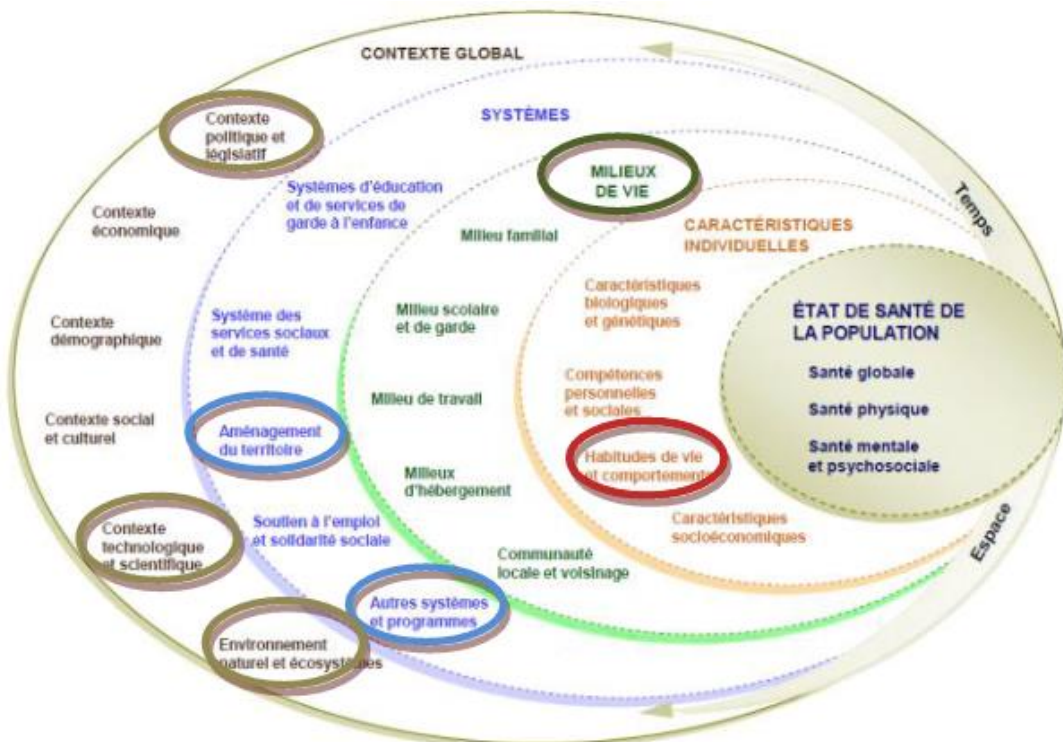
CONTEXTE GLOBAL

Contexte politique et législatif

Contexte économique

Contexte démographique

Contexte social et culturel

Contexte technologique et scientifique

Environnement naturel et écosystèmes

SYSTÈMES

Systèmes d'éducation et de services de garde à l'enfance

Système des services sociaux et de santé

Aménagement du territoire

Soutien à l'emploi et solidarité sociale

Autres systèmes et programmes

MILIEUX DE VIE

Milieu familial

Milieu scolaire et de garde

Milieu de travail

Milieux d'hébergement

Communauté locale et voisinage

CARACTÉRISTIQUES INDIVIDUELLES

Caractéristiques biologiques et génétiques

Compétences personnelles et sociales

Habitudes de vie et comportements

Caractéristiques socioéconomiques

ÉTAT DE SANTÉ DE LA POPULATION

Santé globale

Santé physique

Santé mentale et psychosociale

Temps

Espace